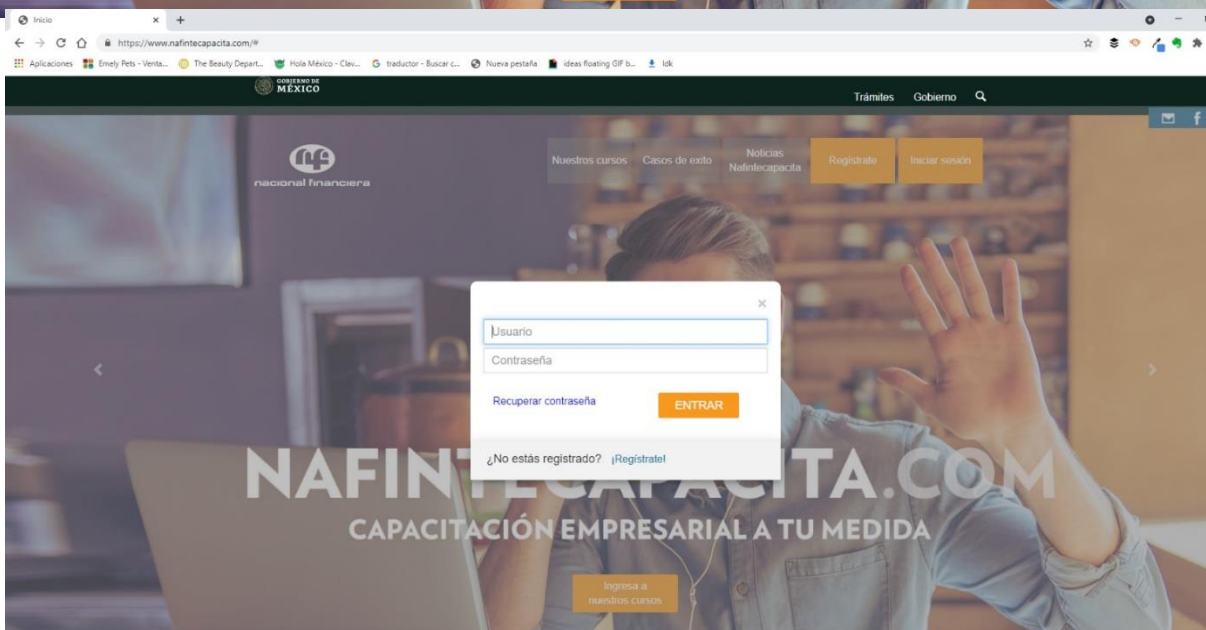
Inicio
https://www.nafintecapacita.com/#
Aplicaciones Emely Pets - Venta... The Beauty Depart... Hola México - Clav... traductor - Buscar c... Nueva pestaña ideas floating GIF b... Idk

GOBIERNO DE MÉXICO
Trámites Gobierno

nacional financiera
Nuestros cursos Casos de exito Noticias Nafintecapacita Registrate Iniciar sesión

×
Usuario
Contraseña
Recuperar contraseña
ENTRAR
¿No estás registrado? ¡Regístrate!

NAFINTECAPACITA.COM
CAPACITACIÓN EMPRESARIAL A TU MEDIDA
Ingresa a nuestros cursos